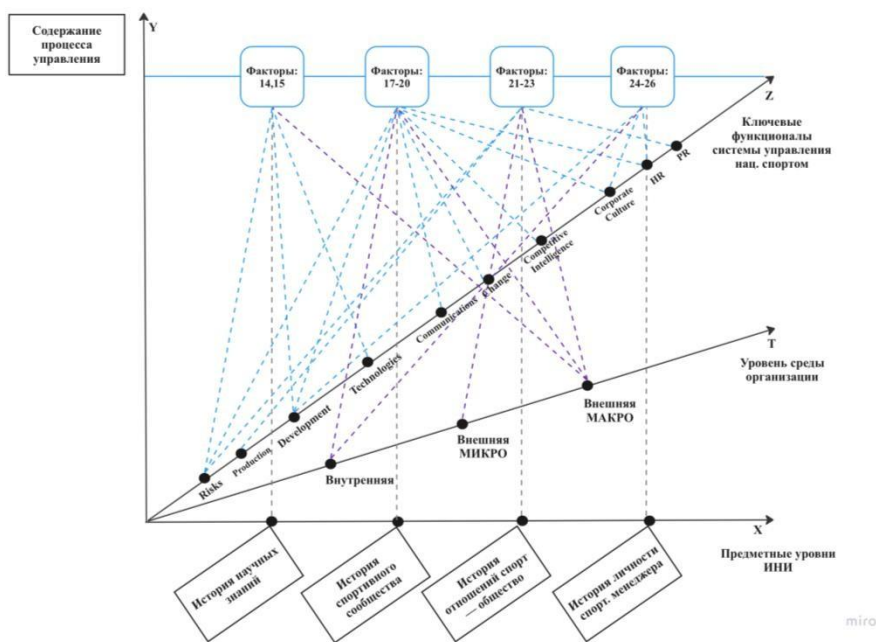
Содержание процесса управления

Y

Факторы: 14,15

Факторы: 17-20

Факторы: 21-23

Факторы: 24-26

Z

Ключевые функционалы системы управления нац. спортом

PR

HR

Corporate Culture

Competitive Intelligence

Change

Communications

Technologies

Development

Production

Risks

T

Уровень среды организации

Внешняя МАКРО

Внешняя МИКРО

Внутренняя

X

Предметные уровни ИНИ

История научных знаний

История спортивного сообщества

История отношений спорт — общество

История личности спорт. менеджера

miro